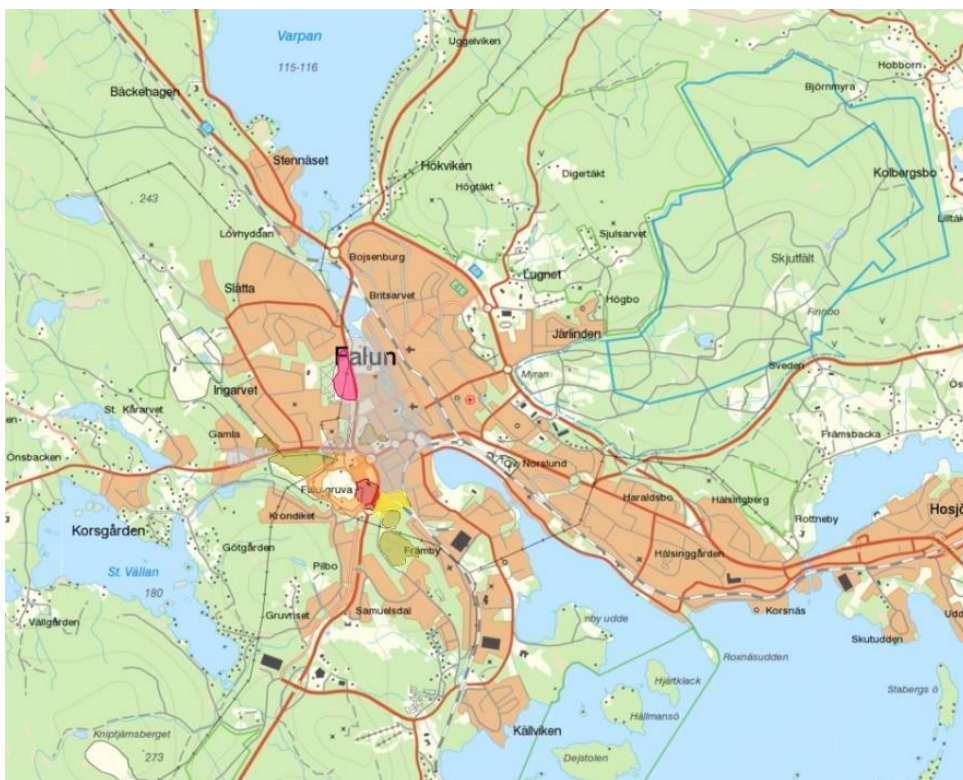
Varpan
115-116
Uggelviken
Hobborn
Björnmyra
Bäckehagen
Stennäset
Hokviken
Högtäkt
Digertäkt
Kolbergsbo
243
Lilltäk
Lövhyddan
Sjulsarvet
Bojsenburg
Lugnet
Skjutfält
Slätta
Britsarvet
Högbo
Järlinden
Finnbo
Falun
Myran
Sveden
Ingarvet
Os
St. Kårarvet
Gamla
Främsbacka
Önsbacken
Ov. Norslund
Haraldsbo
Hälsingberg
Falu gruva
Rottneby
Hosjö
Krondiket
Korsgården
Hälsinggården
Götgården
Främby
St. Vällan
Pilbo
180
Korsnäs
Udd
Gruvriset
Samuelsdal
nby udde
Skutudden
Vällgården
Roxnäsudden
Hjärtklack
Stabergs ö
Hällmansö
Kniptjärnsberget
Källviken
273
Dejstolen